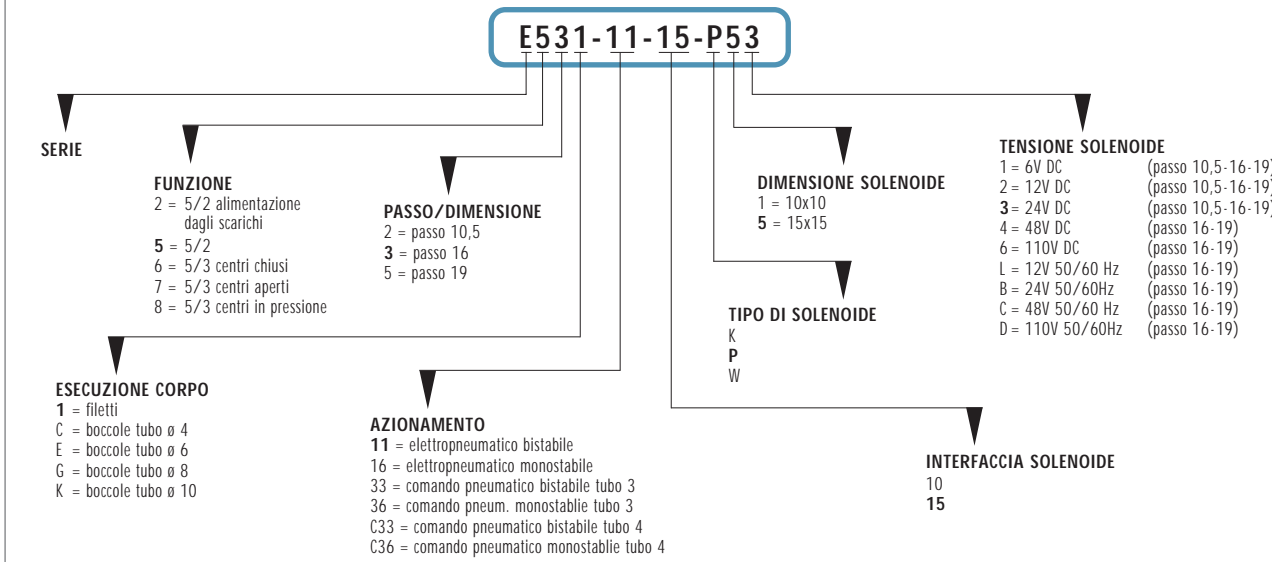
E531-11-15-P53

SERIE

FUNZIONE
2 = 5/2 alimentazione dagli scarichi
**5** = 5/2
6 = 5/3 centri chiusi
7 = 5/3 centri aperti
8 = 5/3 centri in pressione

PASSO/DIMENSIONE
2 = passo 10,5
**3** = passo 16
5 = passo 19

DIMENSIONE SOLENOIDE
1 = 10x10
**5** = 15x15

TENSIONE SOLENOIDE
1 = 6V DC (passo 10,5-16-19)
2 = 12V DC (passo 10,5-16-19)
**3** = 24V DC (passo 10,5-16-19)
4 = 48V DC (passo 16-19)
6 = 110V DC (passo 16-19)
L = 12V 50/60 Hz (passo 16-19)
B = 24V 50/60Hz (passo 16-19)
C = 48V 50/60 Hz (passo 16-19)
D = 110V 50/60Hz (passo 16-19)

TIPO DI SOLENOIDE
K
**P**
W

ESECUZIONE CORPO
**1** = filetti
C = boccole tubo ø 4
E = boccole tubo ø 6
G = boccole tubo ø 8
K = boccole tubo ø 10

AZIONAMENTO
**11** = elettropneumatico bistabile
16 = elettropneumatico monostabile
33 = comando pneumatico bistabile tubo 3
36 = comando pneum. monostablie tubo 3
C33 = comando pneumatico bistabile tubo 4
C36 = comando pneumatico monostablie tubo 4

INTERFACCIA SOLENOIDE
10
**15**